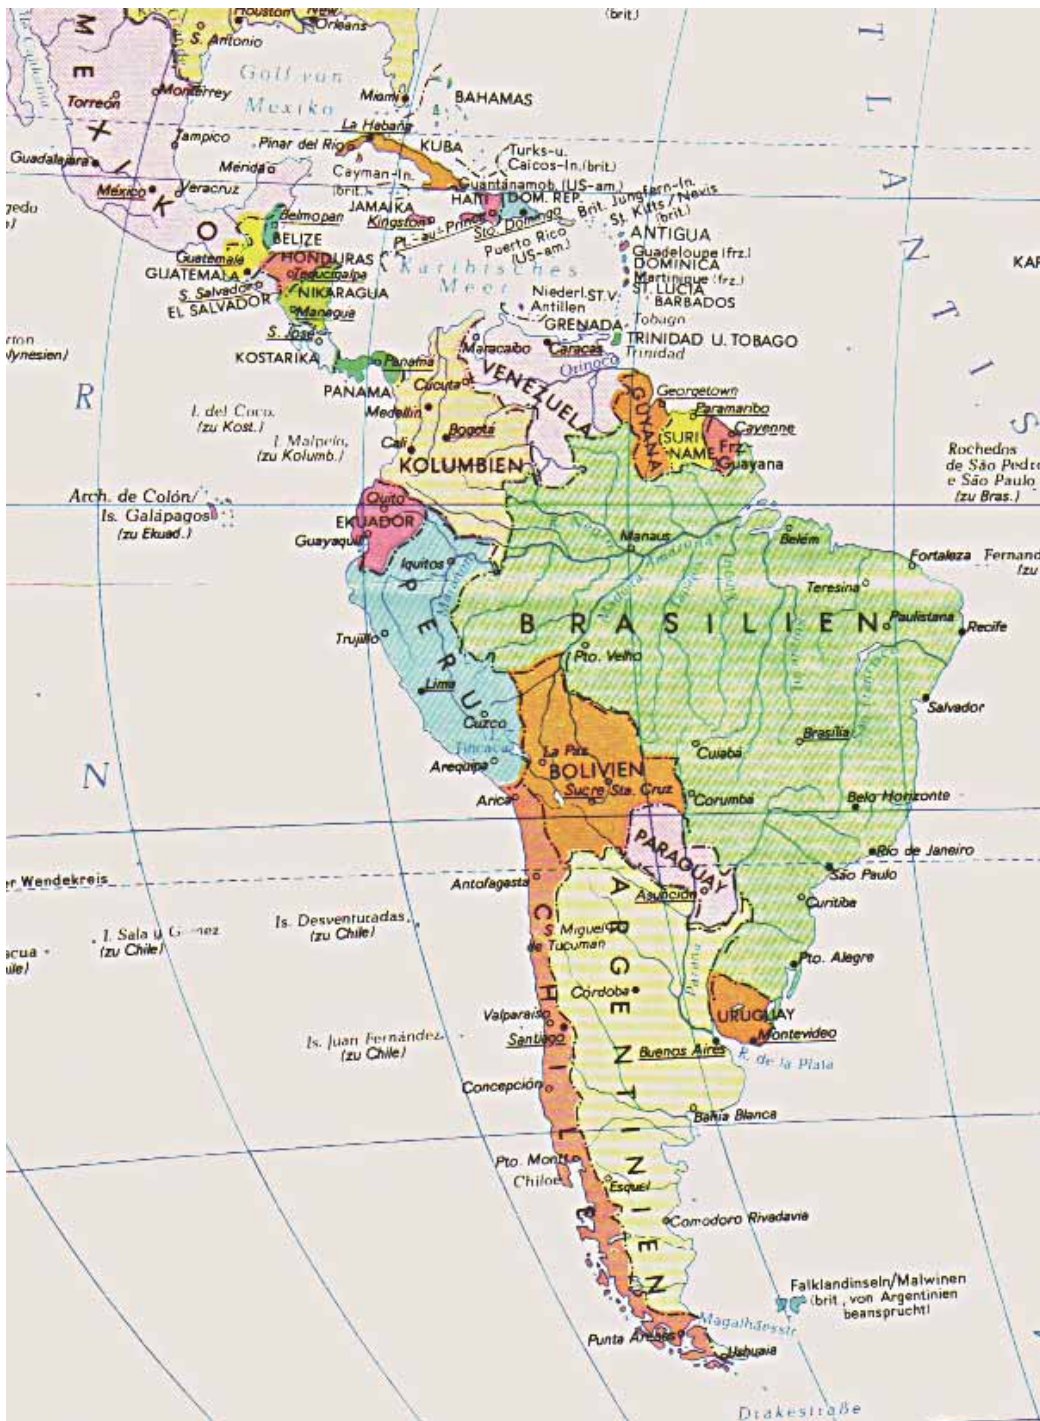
Houston New Orleans
(brit.)
S. Antonio
MEXIKO
Golf von Mexiko
Torreón
Monterrey
Miami
BAHAMAS
Tampico
La Habana
Pinar del Rio
KUBA
Turks-u. Caicos-In. (brit.)
Guadalajara
Mérida
Cayman-In. (brit.)
México
Veracruz
Guantánamob. (US-am.)
HAITI
DOM. REP.
Brit. Jungfern-In.
St. Kitts / Nevis (brit.)
JAMAIKA
Kingston
Pt.-au-Prince
Sto. Domingo
Puerto Rico (US-am.)
ANTIGUA
Belmopan
BELIZE
Guatemala
HONDURAS
Tegucigalpa
Guadeloupe (frz.)
DOMINICA
Martinique (frz.)
ST. LUCIA
BARBADOS
GUATEMALA
Karibisches Meer
S. Salvador
NIKARAGUA
Niederl. Antillen
ST.V.
EL SALVADOR
Managua
GRENADA
Tobago
TRINIDAD U. TOBAGO
Trinidad
S. José
KOSTARIKA
Panamá
Maracaibo
Caracas
PANAMA
Cúcuta
VENEZUELA
Orinoco
Georgetown
Medellín
GUYANA
Paramaribo
I. del Coco (zu Kost.)
SURINAME
Cayenne
I. Malpelo (zu Kolumb.)
Cali
Bogotá
Frz.-Guayana
KOLUMBIEN
Rochedos de São Pedro e São Paulo (zu Bras.)
Arch. de Colón/ Is. Galápagos (zu Ekuad.)
Quito
EKUADOR
Guayaquil
Manaus
Belém
Fortaleza
Fernand (zu
Iquitos
Teresina
PERU
BRASILIEN
Paulistana
Recife
Trujillo
Pto. Velho
Lima
Salvador
Cuzco
Titicaca
Cuiabá
Brasília
La Paz
Arequipa
BOLIVIEN
Sucre
Sta. Cruz
Corumbá
Belo Horizonte
Arica
PARAGUAY
Rio de Janeiro
Wendekreis
Antofagasta
Asunción
São Paulo
Curitiba
Is. Desventuradas (zu Chile)
I. Sala y Gomez (zu Chile)
S. Miguel de Tucumán
CHILE
ARGENTINIEN
Pto. Alegre
Córdoba
Valparaíso
URUGUAY
Is. Juan Fernández (zu Chile)
Santiago
Montevideo
Buenos Aires
R. de la Plata
Concepción
Bahía Blanca
Pto. Montt
Chiloé
Esquel
Comodoro Rivadavia
Falklandinseln/Malwinen (brit., von Argentinien beansprucht)
Magalhãesstr.
Punta Arenas
Ushuaia
Drakestraße
R
N
ATLANTIS
KAR
rton
lynesien)
gedo
acua
ile)